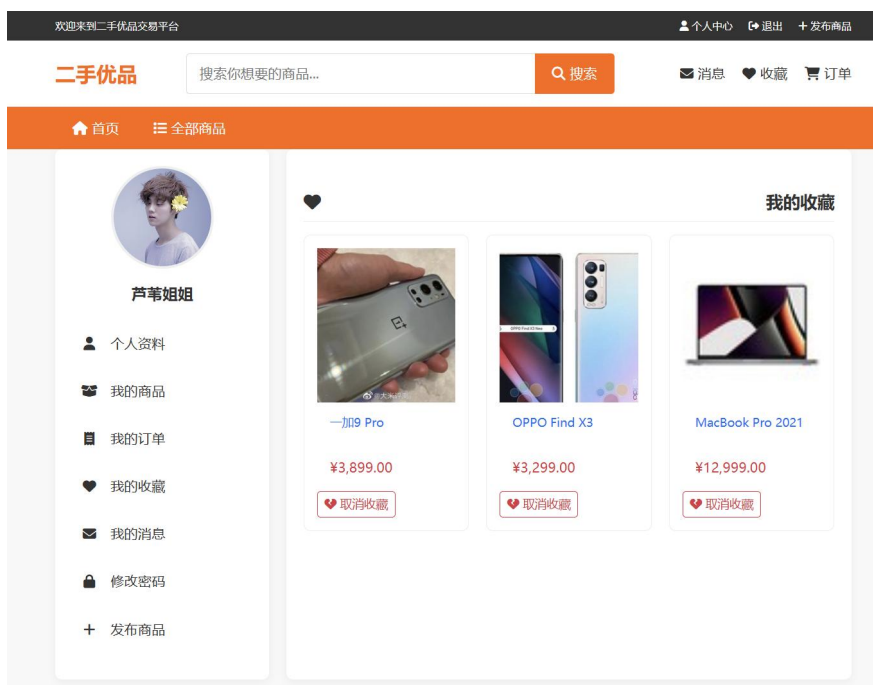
欢迎来到二手优品交易平台

个人中心 退出 + 发布商品

二手优品

搜索你想要的商品...

搜索

消息 收藏 订单

首页 全部商品

芦苇姐姐

个人资料

我的商品

我的订单

我的收藏

我的消息

修改密码

+ 发布商品

我的收藏

一加9 Pro

¥3,899.00

取消收藏

OPPO Find X3

¥3,299.00

取消收藏

MacBook Pro 2021

¥12,999.00

取消收藏